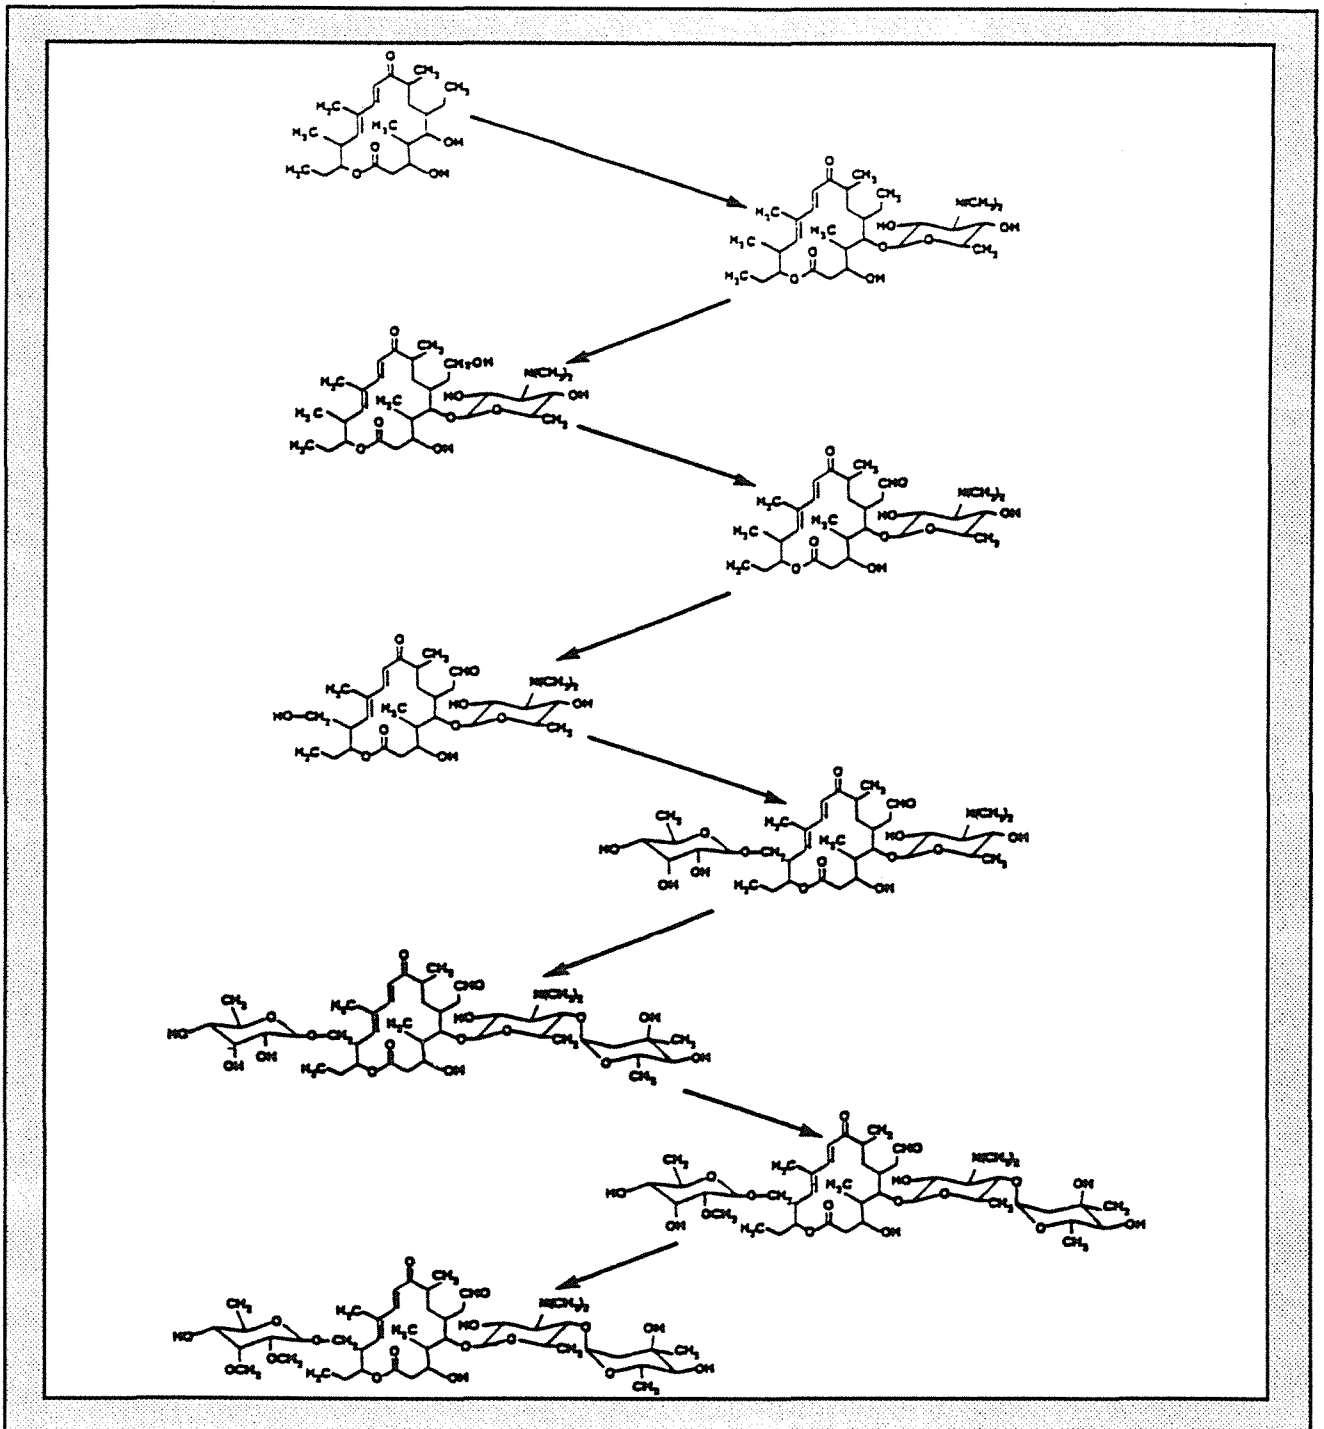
$CH_3$ $CH_3$ $H_3C$ $H_3C$ $H_3C$ OH $H_3C$ OH

$CH_3$ $CH_3$ $N(CH_3)_2$ $H_3C$ HO OH $H_3C$ $H_3C$ $CH_3$ $H_3C$ OH

$CH_3$ $CH_2OH$ $N(CH_3)_2$ $H_3C$ OH HO $H_3C$ $H_3C$ $CH_3$ $H_3C$ OH

$CH_3$ CHO $N(CH_3)_2$ $H_3C$ HO OH $H_3C$ $H_3C$ $CH_3$ $H_3C$ OH

$CH_3$ CHO $N(CH_3)_2$ $H_3C$ HO OH HO–$CH_2$ $H_3C$ $CH_3$ $H_3C$ OH

$CH_3$ CHO $CH_3$ $N(CH_3)_2$ $H_3C$ HO OH HO $CH_2$ $H_3C$ $CH_3$ OH OH $H_3C$ OH

$CH_3$ CHO $CH_3$ $N(CH_3)_2$ $H_3C$ OH HO $CH_2$ $H_3C$ $CH_3$ $CH_3$ OH OH $H_3C$ OH $CH_3$

$CH_3$ CHO $CH_3$ $N(CH_3)_2$ $H_3C$ HO OH $CH_2$ $H_3C$ $CH_3$ OH $OCH_3$ $H_3C$ OH $CH_3$

$CH_3$ CHO $CH_3$ $N(CH_3)_2$ $H_3C$ OH HO $CH_2$ $H_3C$ $CH_3$ $CH_3$ $OCH_3$ $OCH_3$ $H_3C$ OH OH $CH_3$